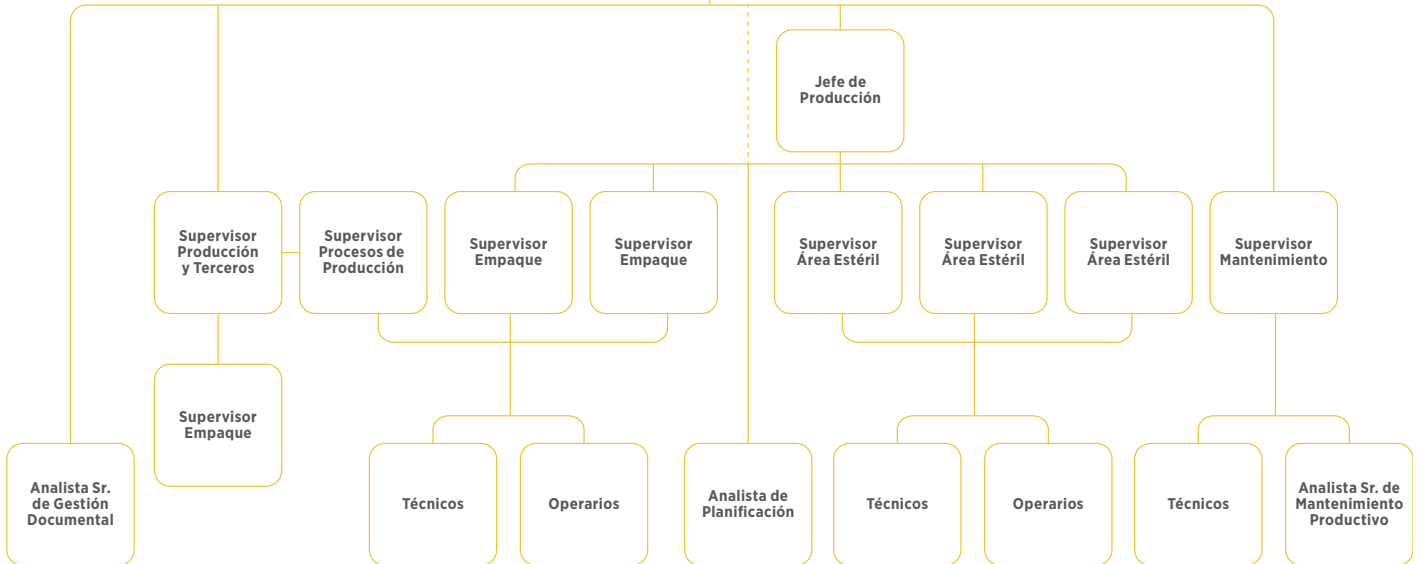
Jefe de Producción

Supervisor Producción y Terceros

Supervisor Procesos de Producción

Supervisor Empaque

Supervisor Empaque

Supervisor Área Estéril

Supervisor Área Estéril

Supervisor Área Estéril

Supervisor Mantenimiento

Supervisor Empaque

Analista Sr. de Gestión Documental

Técnicos

Operarios

Analista de Planificación

Técnicos

Operarios

Técnicos

Analista Sr. de Mantenimiento Productivo